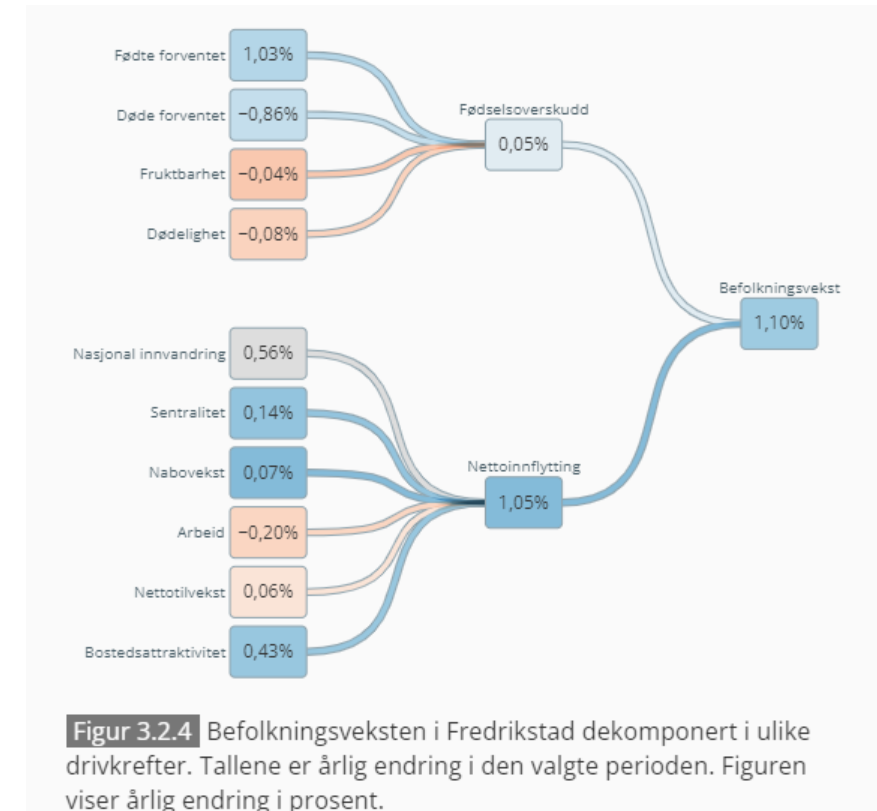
Fødte forventet 1,03%

Døde forventet −0,86%

Fruktbarhet −0,04%

Dødelighet −0,08%

Fødselsoverskudd 0,05%

Befolkningsvekst 1,10%

Nasjonal innvandring 0,56%

Sentralitet 0,14%

Nabovekst 0,07%

Arbeid −0,20%

Nettotilvekst 0,06%

Bostedsattraktivitet 0,43%

Nettoinnflytting 1,05%

Figur 3.2.4 Befolkningsveksten i Fredrikstad dekomponert i ulike drivkrefter. Tallene er årlig endring i den valgte perioden. Figuren viser årlig endring i prosent.